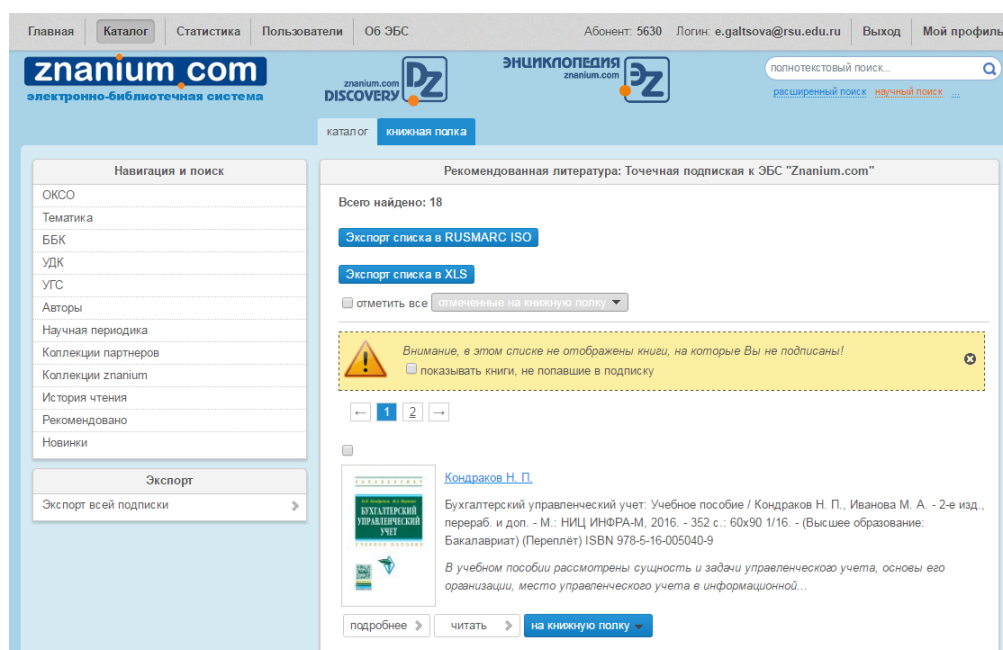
Главная | Каталог | Статистика | Пользователи | Об ЭБС

Абонент: 5630 Логин: e.galtsova@rsu.edu.ru | Выход | Мой профиль

znanium.com
электронно-библиотечная система

znanium.com DISCOVERY

ЭНЦИКЛОПЕДИЯ znanium.com

полнотекстовый поиск...

расширенный поиск научный поиск ...

каталог | книжная полка

Навигация и поиск
ОКСО
Тематика
ББК
УДК
УГС
Авторы
Научная периодика
Коллекции партнеров
Коллекции znanium
История чтения
Рекомендовано
Новинки

Экспорт
Экспорт всей подписки

Рекомендованная литература: Точечная подписская к ЭБС "Znanium.com"

Всего найдено: 18

Экспорт списка в RUSMARC ISO

Экспорт списка в XLS

отметить все | отмеченные на книжную полку

Внимание, в этом списке не отображены книги, на которые Вы не подписаны!
показывать книги, не попавшие в подписку

← 1 2 →

БУХГАЛТЕРСКИЙ УПРАВЛЕНЧЕСКИЙ УЧЕТ

Кондраков Н. П.

Бухгалтерский управленческий учет: Учебное пособие / Кондраков Н. П., Иванова М. А. - 2-е изд., перераб. и доп. - М.: НИЦ ИНФРА-М, 2016. - 352 с.: 60x90 1/16. - (Высшее образование: Бакалавриат) (Переплёт) ISBN 978-5-16-005040-9

В учебном пособии рассмотрены сущность и задачи управленческого учета, основы его организации, место управленческого учета в информационной...

подробнее | читать | на книжную полку